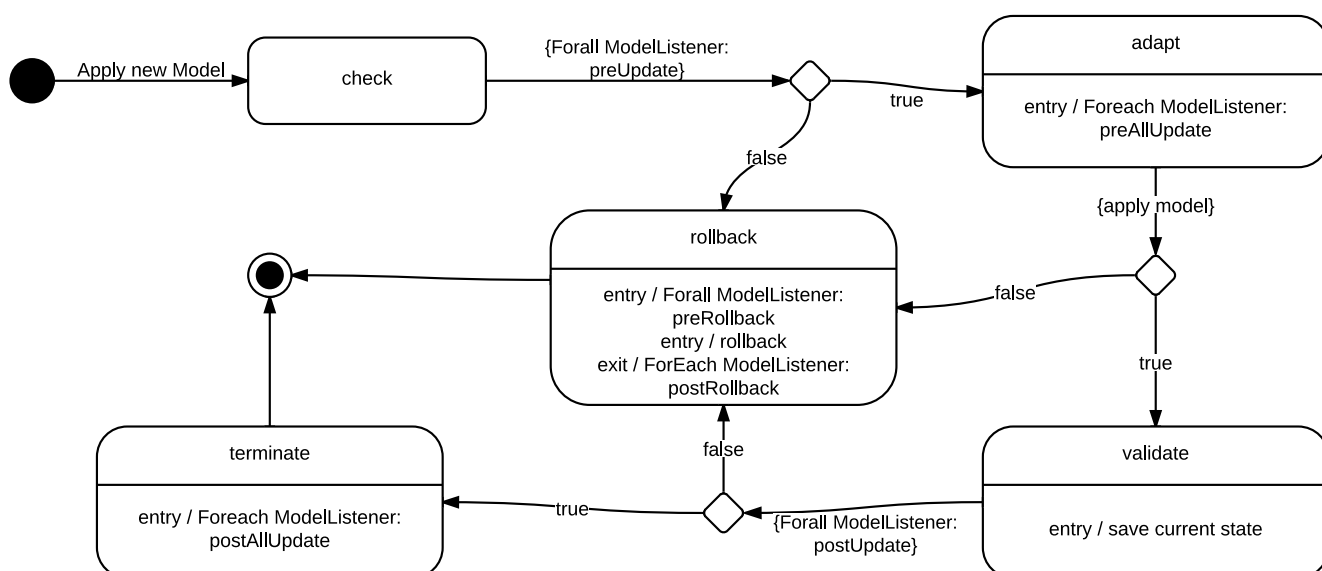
Apply new Model

check

{Forall ModelListener: preUpdate}

true

adapt

entry / Foreach ModelListener: preAllUpdate

false

{apply model}

rollback

entry / Forall ModelListener: preRollback
entry / rollback
exit / ForEach ModelListener: postRollback

false

true

false

terminate

entry / Foreach ModelListener: postAllUpdate

true

{Forall ModelListener: postUpdate}

validate

entry / save current state